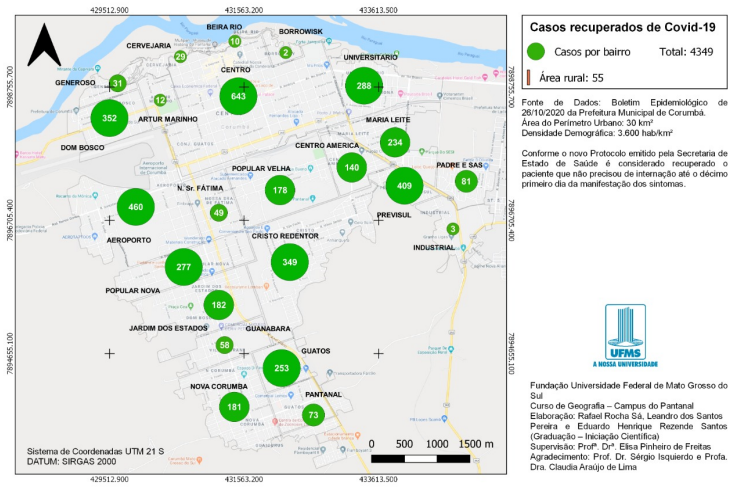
429512.900
431563.200
433613.500

7898755.700
7896705.400
7894655.100

BEIRA RIO
BORROWISK
10
2
CERVEJARIA
29
CENTRO
UNIVERSITARIO
GENEROSO
31
643
288
12
352
ARTUR MARINHO
MARIA LEITE
DOM BOSCO
234
CENTRO AMERICA
140
PADRE E SAS
POPULAR VELHA
409
81
178
N. Sr. FÁTIMA
460
49
PREVISUL
3
AEROPORTO
CRISTO REDENTOR
INDUSTRIAL
277
349
POPULAR NOVA
182
JARDIM DOS ESTADOS
GUANABARA
58
GUATOS
253
NOVA CORUMBA
181
PANTANAL
73

Sistema de Coordenadas UTM 21 S
DATUM: SIRGAS 2000

0 500 1000 1500 m

Casos recuperados de Covid-19

Casos por bairro Total: 4349

Área rural: 55

Fonte de Dados: Boletim Epidemiológico de 26/10/2020 da Prefeitura Municipal de Corumbá.
Área do Perímetro Urbano: 30 km²
Densidade Demográfica: 3.600 hab/km²

Conforme o novo Protocolo emitido pela Secretaria de Estado de Saúde é considerado recuperado o paciente que não precisou de internação até o décimo primeiro dia da manifestação dos sintomas.

UFMS
A NOSSA UNIVERSIDADE

Fundação Universidade Federal de Mato Grosso do Sul
Curso de Geografia – Campus do Pantanal
Elaboração: Rafael Rocha Sá, Leandro dos Santos Pereira e Eduardo Henrique Rezende Santos (Graduação – Iniciação Científica)
Supervisão: Profª. Drª. Elisa Pinheiro de Freitas
Agradecimento: Prof. Dr. Sérgio Isquierdo e Profa. Dra. Claudia Araújo de Lima